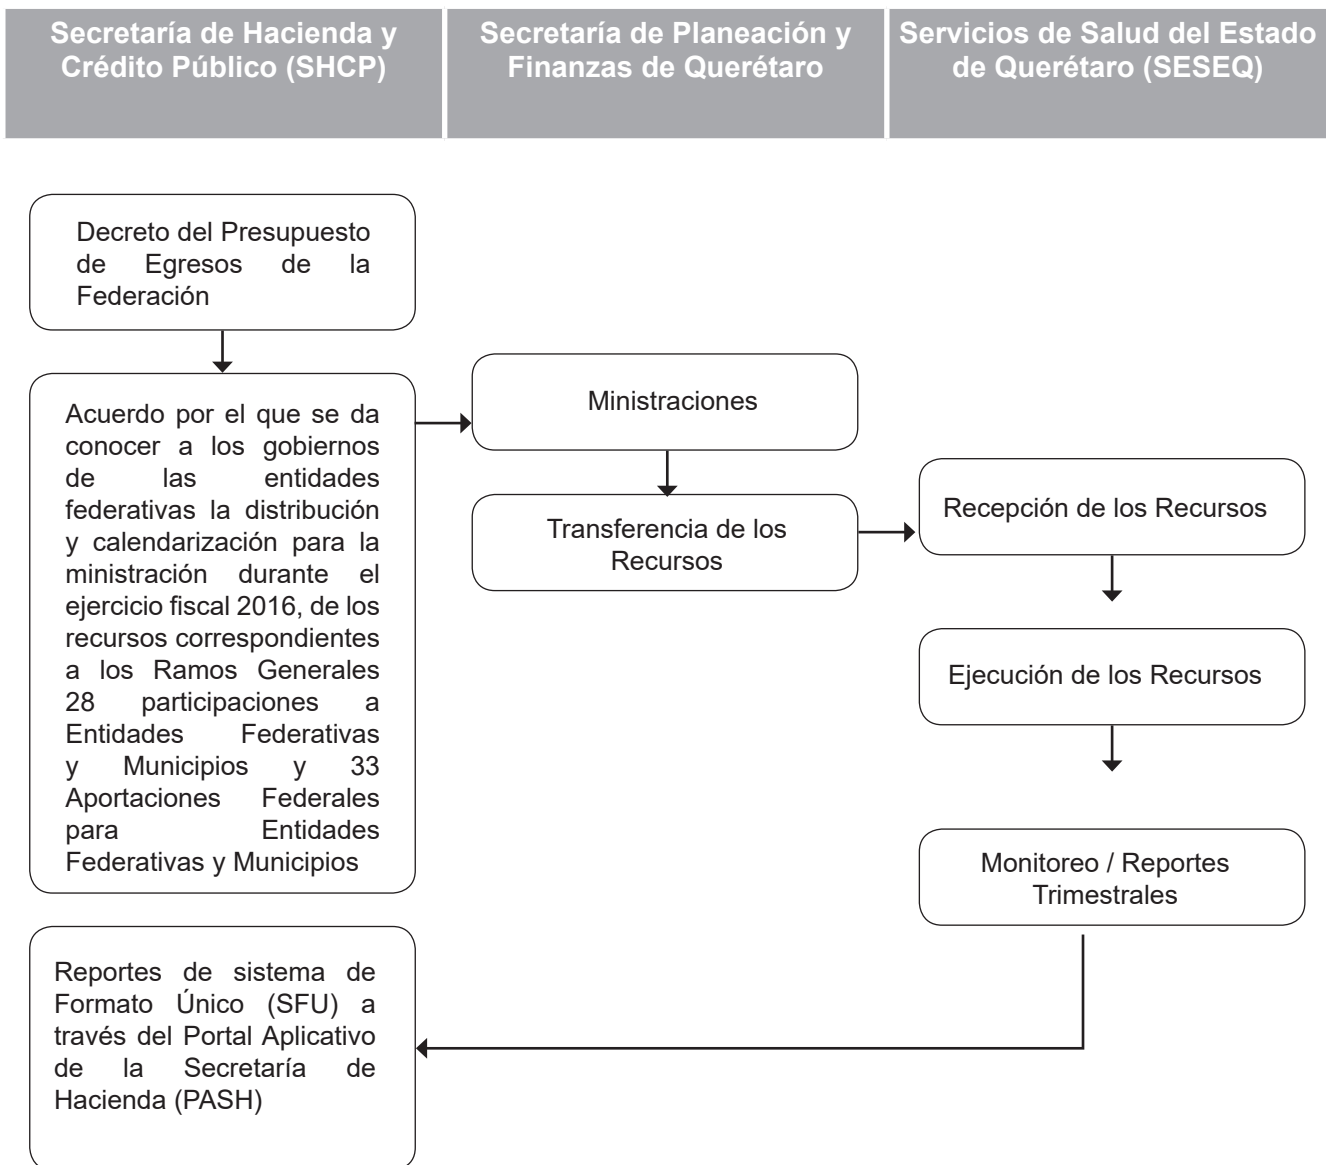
Secretaría de Hacienda y Crédito Público (SHCP)

Secretaría de Planeación y Finanzas de Querétaro

Servicios de Salud del Estado de Querétaro (SESEQ)

Decreto del Presupuesto de Egresos de la Federación

Acuerdo por el que se da conocer a los gobiernos de las entidades federativas la distribución y calendarización para la ministración durante el ejercicio fiscal 2016, de los recursos correspondientes a los Ramos Generales 28 participaciones a Entidades Federativas y Municipios y 33 Aportaciones Federales para Entidades Federativas y Municipios

Ministraciones

Transferencia de los Recursos

Recepción de los Recursos

Ejecución de los Recursos

Monitoreo / Reportes Trimestrales

Reportes de sistema de Formato Único (SFU) a través del Portal Aplicativo de la Secretaría de Hacienda (PASH)